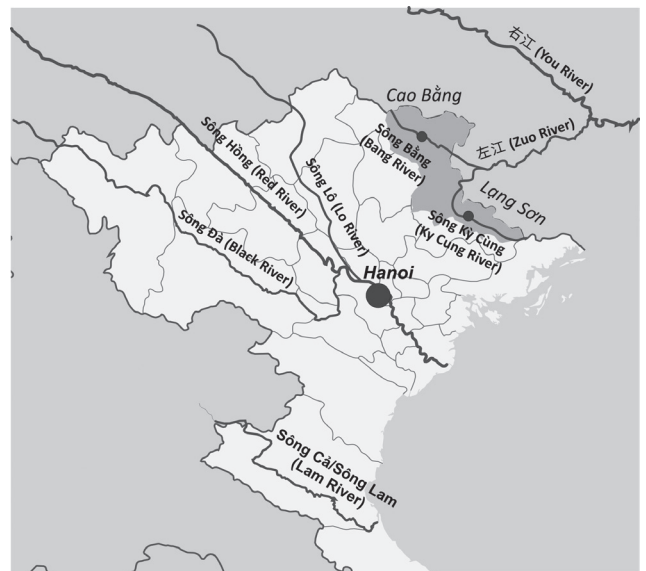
右江 (You River)

Cao Bằng

Sông Bằng (Bang River)

左江 (Zuo River)

Lạng Sơn

Sông Kỳ Cùng (Ky Cung River)

Sông Hồng (Red River)

Sông Lô (Lo River)

Sông Đà (Black River)

Hanoi

Sông Cả/Sông Lam (Lam River)